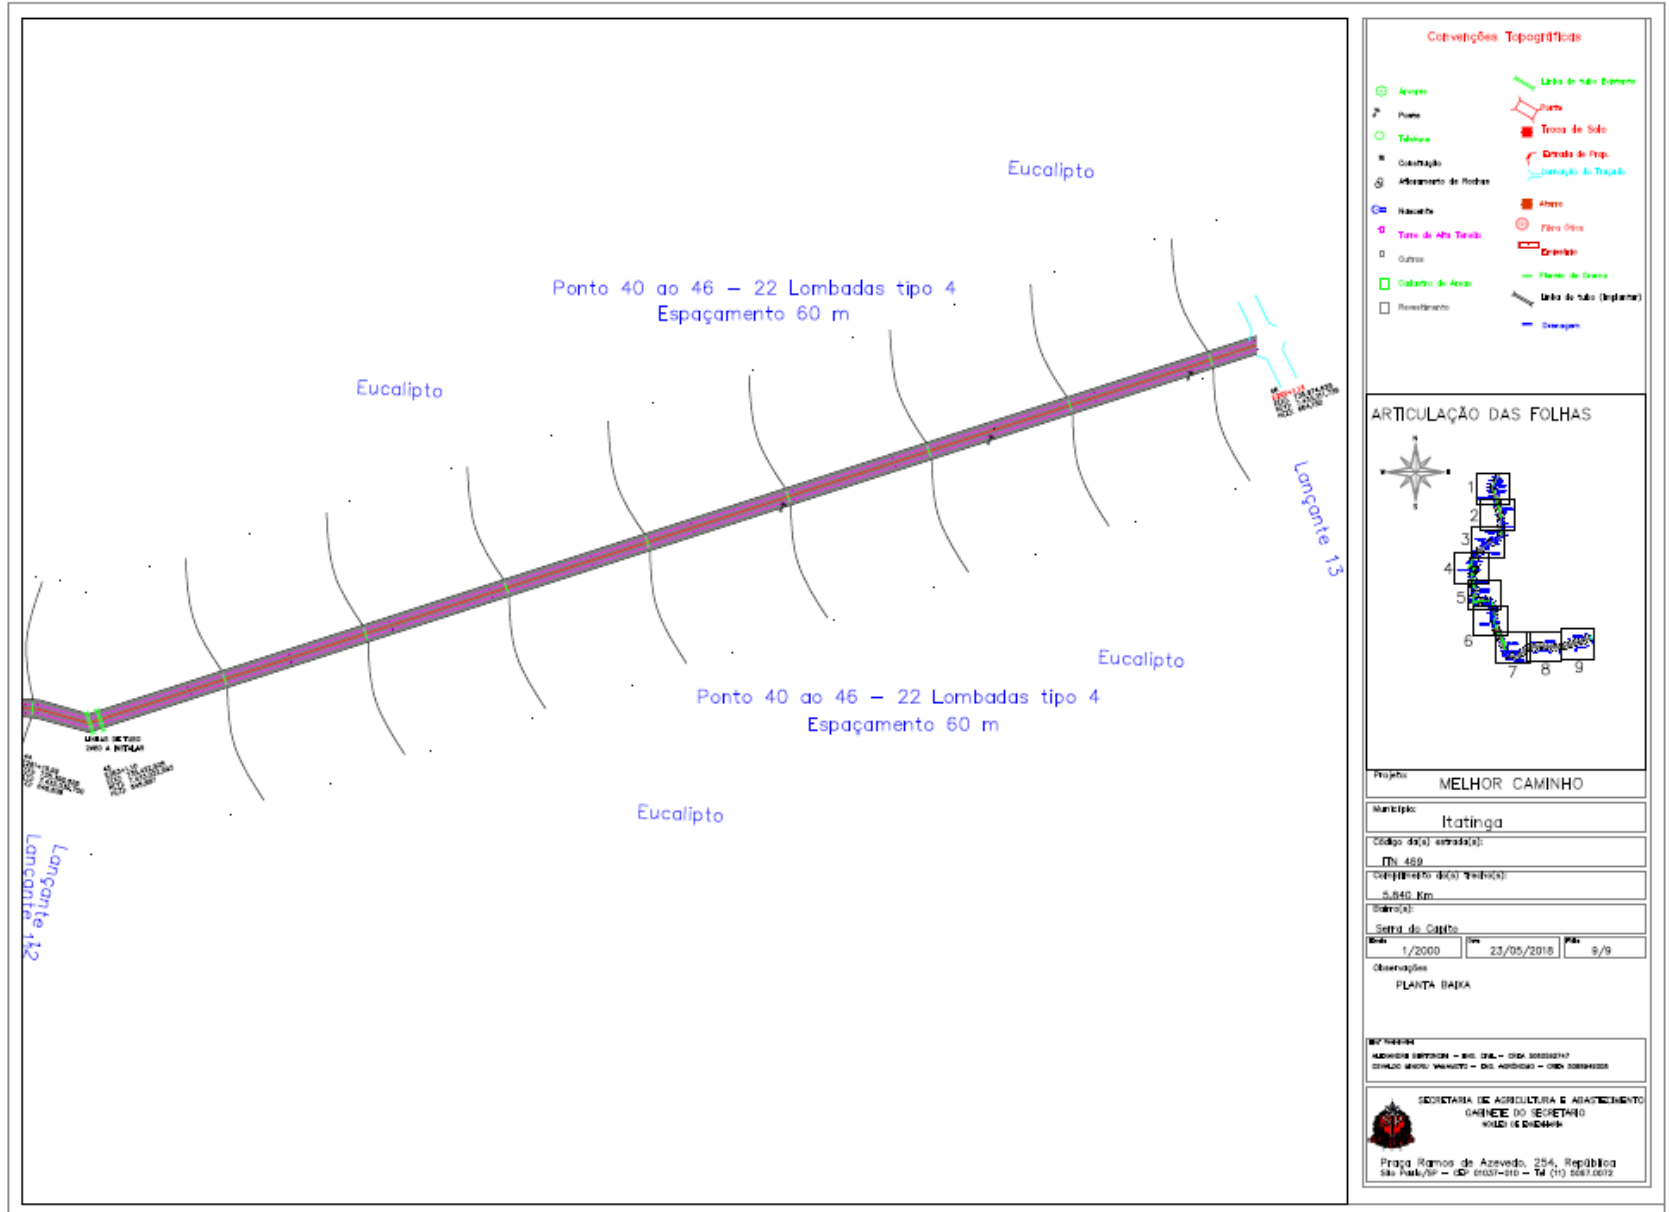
Eucalipto

Ponto 40 ao 46 – 22 Lombadas tipo 4
Espaçamento 60 m

Eucalipto

Lançante 13

Eucalipto

Ponto 40 ao 46 – 22 Lombadas tipo 4
Espaçamento 60 m

Eucalipto

Lançante 12

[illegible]

Convenções Topográficas

Árvore
Poste
Telefone
Construção
Afloramento de Rochas
Nascente
Torre de Alta Tensão
Outros
Calcetro de Areia
Revestimento

Linha de tubo Existente
Ponte
Troca de Solo
Entrada de Prop.
Definição do Traçado
Aterro
Fibra Ótica
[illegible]
Plantio de Grama
Linha de tubo (Implantar)
Drenagem

ARTICULAÇÃO DAS FOLHAS

1
2
3
4
5
6
7
8
9

Projeto:
MELHOR CAMINHO

Município:
Itatinga

Código da(s) estrada(s):
ITN 469

Comprimento do(s) trecho(s):
5,840 Km

Bairro(s):
Serra do Capito

Escala
1/2000
Data
23/05/2018
Folha
9/9

Observações
PLANTA BAIXA

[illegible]

SECRETARIA DE AGRICULTURA E ABASTECIMENTO
GABINETE DO SECRETÁRIO
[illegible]

Praça Ramos de Azevedo, 254, República
São Paulo/SP – CEP 01037-010 – Tel (11) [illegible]